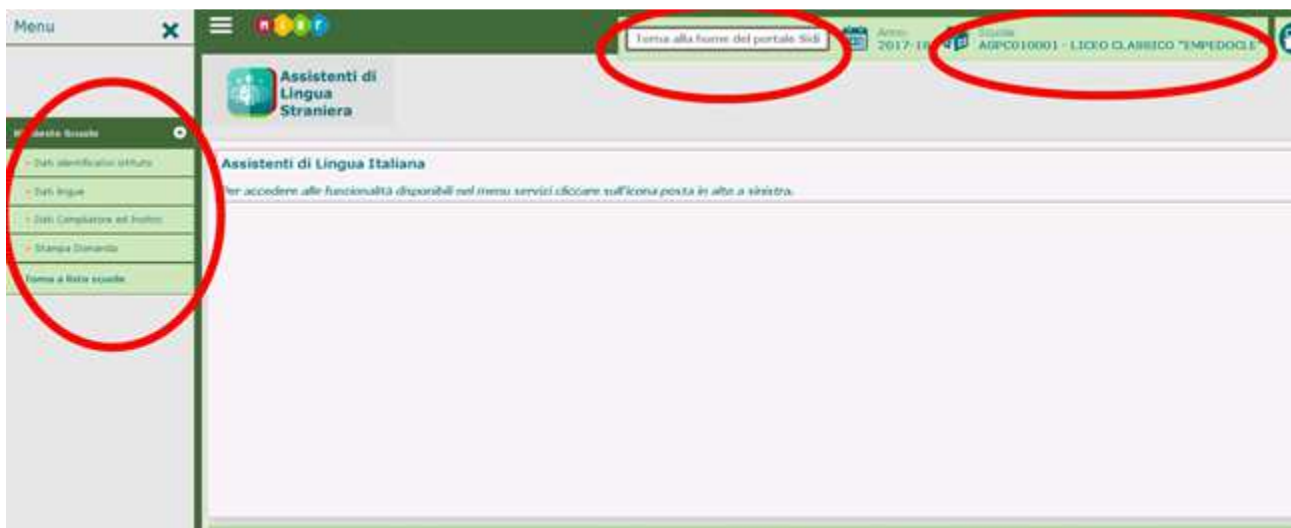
Menu ✕

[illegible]iesta Scuola

- Dati identificativi istituto

- Dati lingue

- Dati Compilatore ed Invitato

- Stampa Domanda

Torna a lista scuole

MIUR

Torna alla home del portale Sidi

Anno
2017-18

Scuola
AGPC010001 - LICEO CLASSICO "EMPEDOCLE"

Assistenti di Lingua Straniera

Assistenti di Lingua Italiana

Per accedere alle funzionalità disponibili nel menu servizi cliccare sull'icona posta in alto a sinistra.